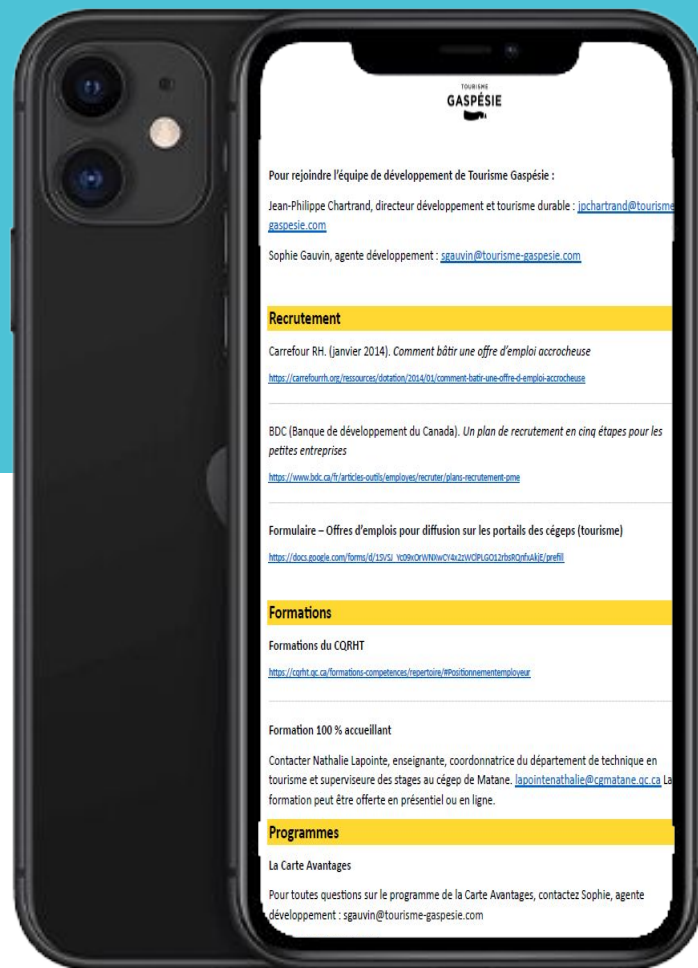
TOURISME
GASPÉSIE

Pour rejoindre l'équipe de développement de Tourisme Gaspésie :

Jean-Philippe Chartrand, directeur développement et tourisme durable : jpchartrand@tourisme gaspesie.com

Sophie Gauvin, agente développement : sgauvin@tourisme-gaspesie.com

Recrutement

Carrefour RH. (janvier 2014). *Comment bâtir une offre d'emploi accrocheuse*

https://carrefourrh.org/ressources/dotation/2014/01/comment-batir-une-offre-d-emploi-accrocheuse

BDC (Banque de développement du Canada). *Un plan de recrutement en cinq étapes pour les petites entreprises*

https://www.bdc.ca/fr/articles-outils/employes/recruter/plans-recrutement-pme

Formulaire – Offres d'emplois pour diffusion sur les portails des cégeps (tourisme)

https://docs.google.com/forms/d/1SVSJ_Yc09xOrWNXwCY4x2zWOPLGO12rbsRQnfuAkjE/prefill

Formations

Formations du CQRHT

https://cqrht.qc.ca/formations-competences/repertoire/#Positionnementemployeur

Formation 100 % accueillant

Contacter Nathalie Lapointe, enseignante, coordonnatrice du département de technique en tourisme et superviseure des stages au cégep de Matane. lapointenathalie@cgmatane.qc.ca La formation peut être offerte en présentiel ou en ligne.

Programmes

La Carte Avantages

Pour toutes questions sur le programme de la Carte Avantages, contactez Sophie, agente développement : sgauvin@tourisme-gaspesie.com